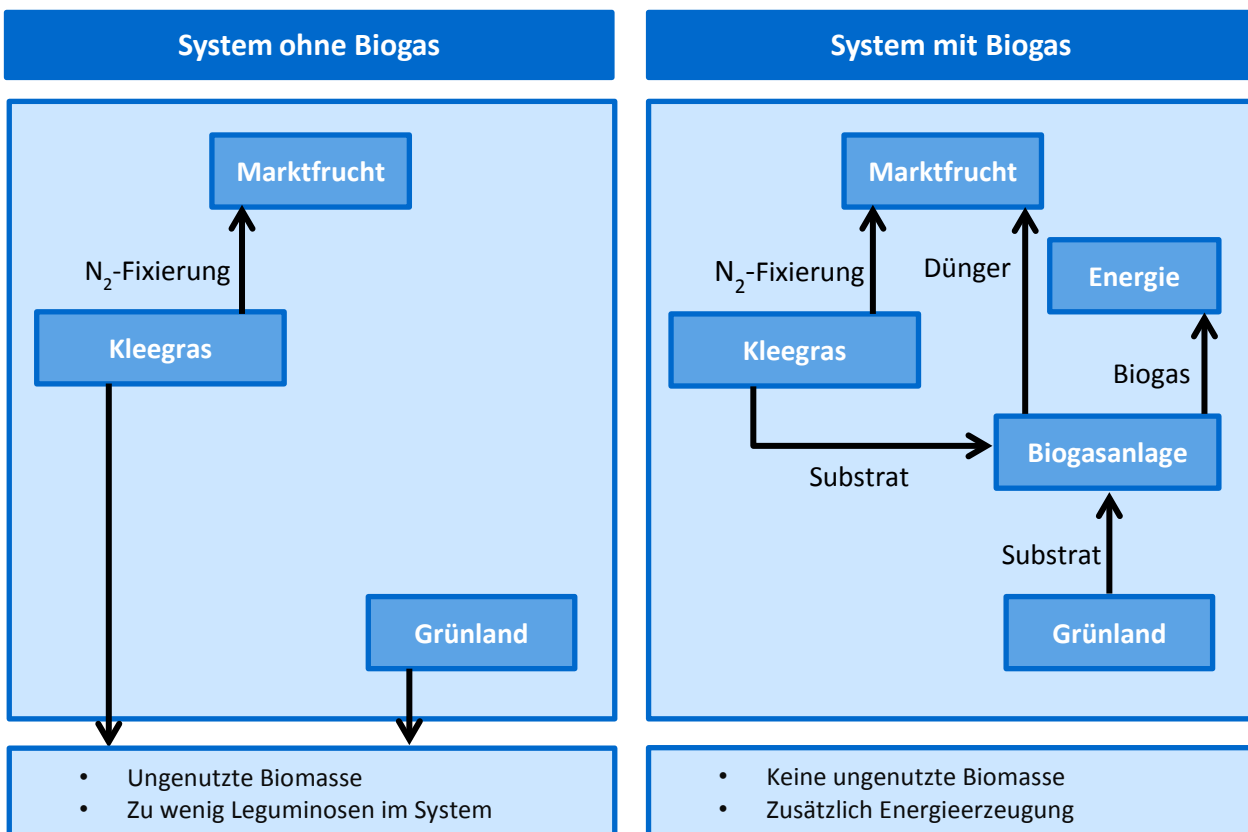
System ohne Biogas

Marktfrucht

$N_2$-Fixierung

Kleegras

Grünland

- Ungenutzte Biomasse
- Zu wenig Leguminosen im System

System mit Biogas

Marktfrucht

$N_2$-Fixierung

Dünger

Energie

Kleegras

Biogas

Biogasanlage

Substrat

Substrat

Grünland

- Keine ungenutzte Biomasse
- Zusätzlich Energieerzeugung